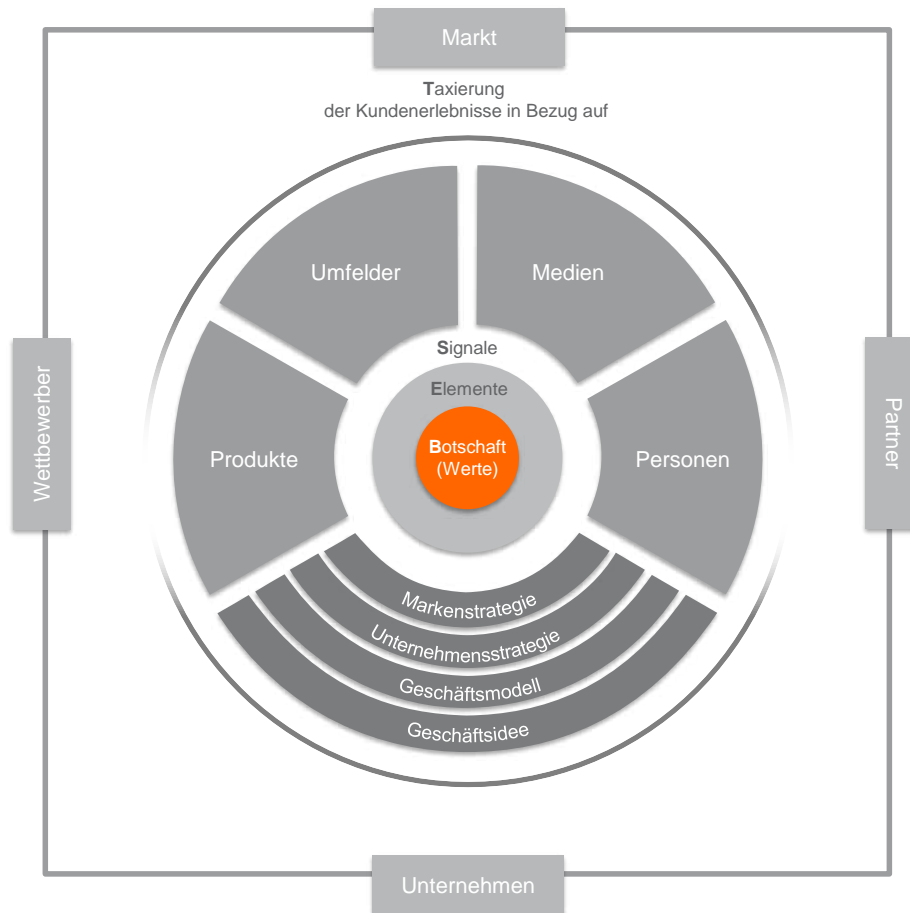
Markt

Taxierung
der Kundenerlebnisse in Bezug auf

Wettbewerber

Partner

Umfelder

Medien

Produkte

Personen

Signale

Elemente

Botschaft
(Werte)

Markenstrategie

Unternehmensstrategie

Geschäftsmodell

Geschäftsidee

Unternehmen